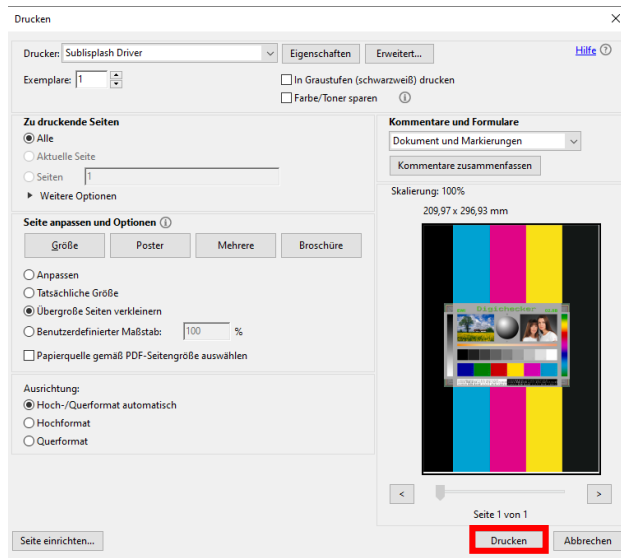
Drucken

Drucker: Sublisplash Driver
Eigenschaften
Erweitert...
Hilfe
Exemplare: 1
In Graustufen (schwarzweiß) drucken
Farbe/Toner sparen

Zu druckende Seiten
Alle
Aktuelle Seite
Seiten 1
Weitere Optionen

Seite anpassen und Optionen
Größe
Poster
Mehrere
Broschüre
Anpassen
Tatsächliche Größe
Übergroße Seiten verkleinern
Benutzerdefinierter Maßstab: 100 %
Papierquelle gemäß PDF-Seitengröße auswählen

Ausrichtung:
Hoch-/Querformat automatisch
Hochformat
Querformat

Kommentare und Formulare
Dokument und Markierungen
Kommentare zusammenfassen

Skalierung: 100%
209,97 x 296,93 mm

Digitechcher

<
>
Seite 1 von 1

Seite einrichten...
Drucken
Abbrechen